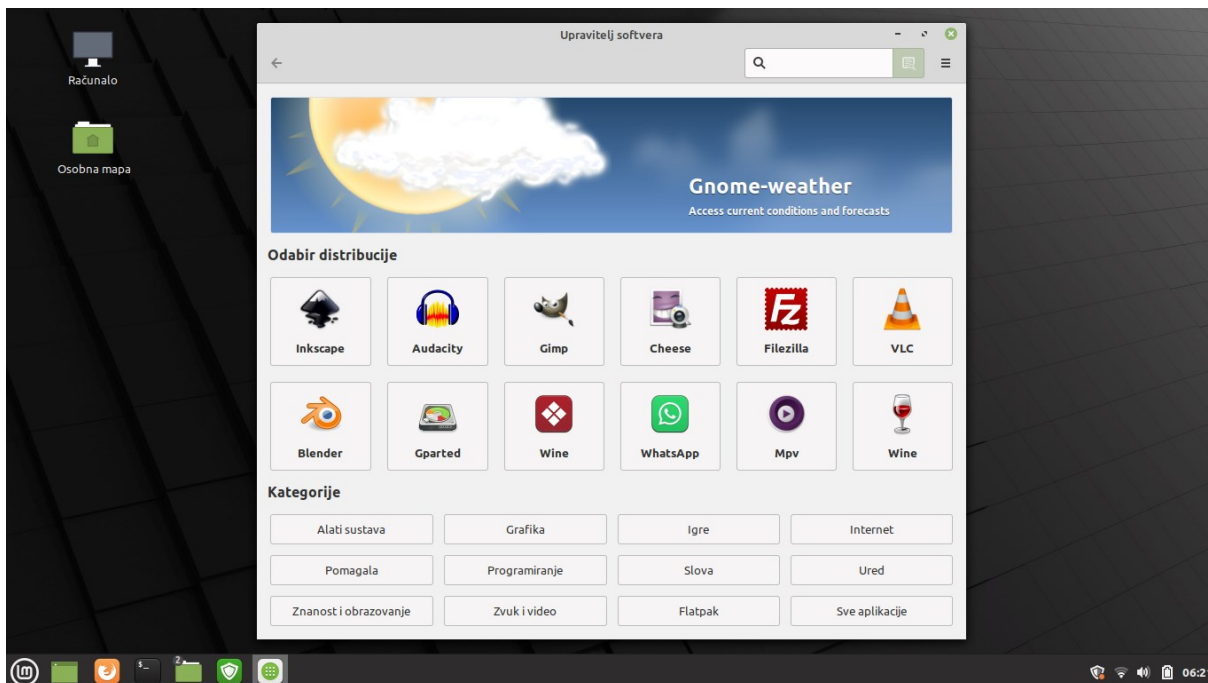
Računalo

Osobna mapa

Upravitelj softvera

Gnome-weather
Access current conditions and forecasts

Odabir distribucije

Inkscape
Audacity
Gimp
Cheese
Filezilla
VLC
Blender
Gparted
Wine
WhatsApp
Mpv
Wine

Kategorije

| Alati sustava | Grafika | Igre | Internet |
|---|---|---|---|
| Pomagala | Programiranje | Slova | Ured |
| Znanost i obrazovanje | Zvuk i video | Flatpak | Sve aplikacije |

2

06:2